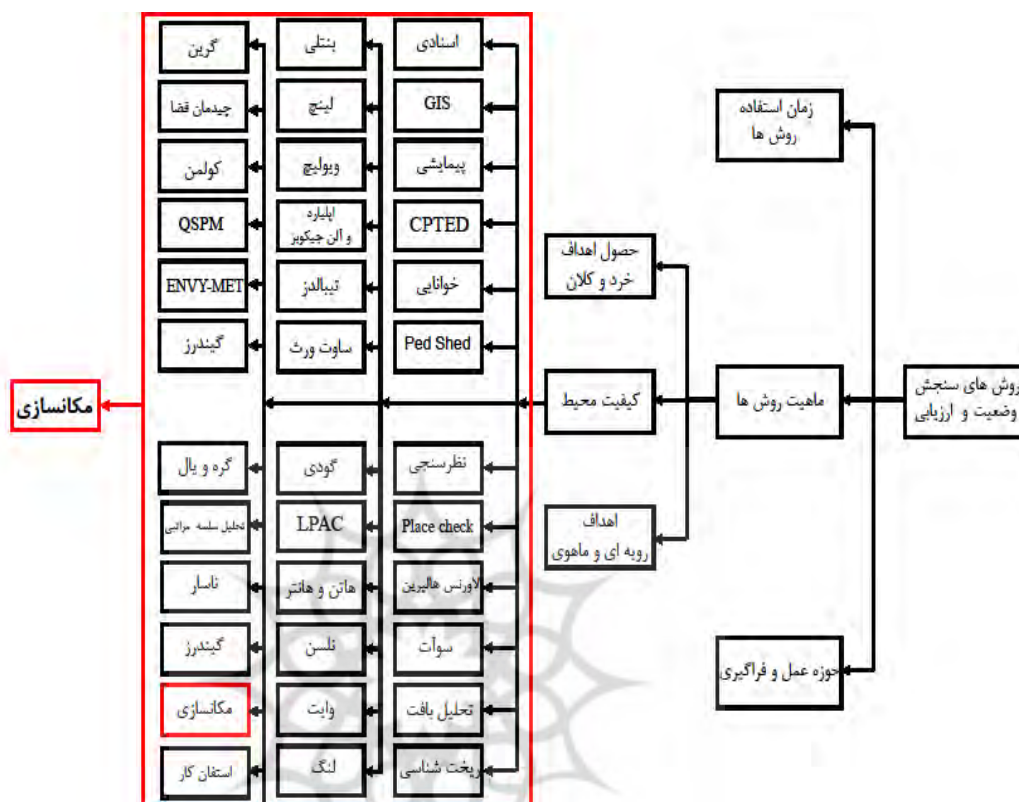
روش های سنجش وضعیت و ارزیابی

زمان استفاده روش ها

ماهیت روش ها

حوزه عمل و فراگیری

حصول اهداف خرد و کلان

کیفیت محیط

اهداف رویه ای و ماهوی

اسنادی

GIS

پیمایشی

CPTED

خوانایی

Ped Shed

نظرسنجی

Place check

لاورنس هالپرین

سوآت

تحلیل بافت

ریخت شناسی

بنتلی

لینچ

ویولیچ

اپلیارد و الن جیکوبز

تیبالدز

ساوت ورث

گودی

LPAC

هاتن و هانتر

نلسن

وایت

لنگ

گرین

چیدمان فضا

کولمن

QSPM

ENVY-MET

گیندرز

گره و یال

تحلیل سلسله مراتبی

ناسار

گیندرز

مکانسازی

استفان کار

مکانسازی